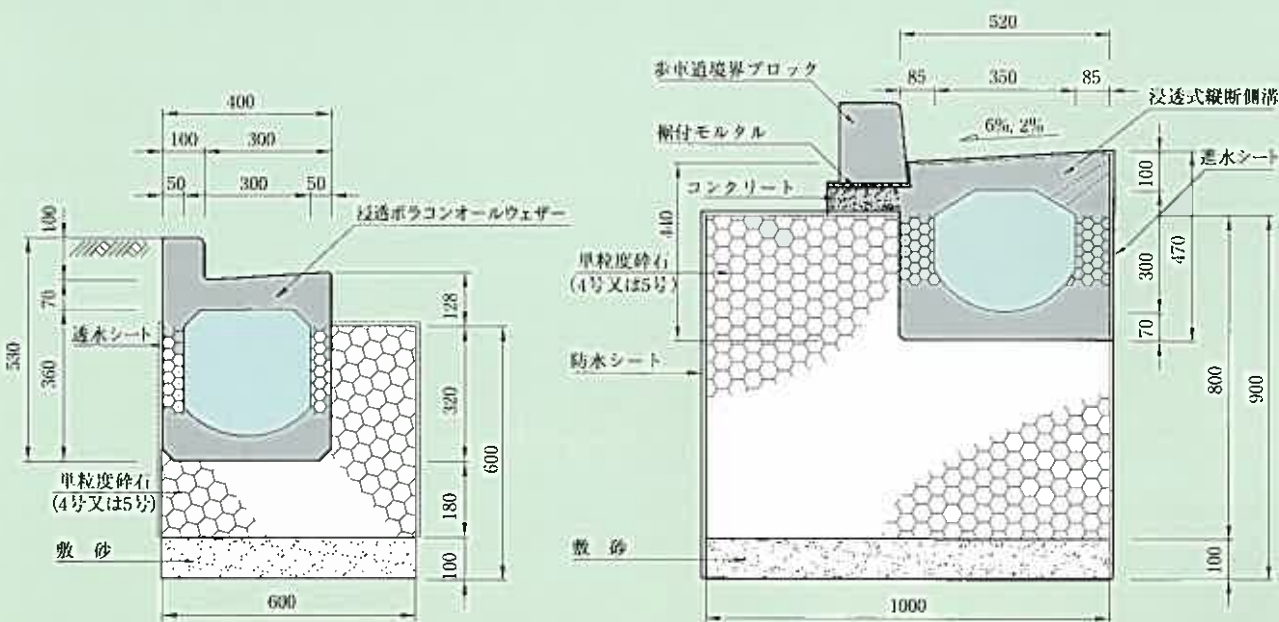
400
100 300
50 300 50
浸透ポラコンオールウェザー
100
70
530
360
透水シート
128
320
600
180
100
単粒度砕石
(4号又は5号)
敷 砂
600

520
歩車道境界ブロック
85 350 85
浸透式縦断側溝
目地モルタル
6%, 2%
コンクリート
100
遮水シート
440
単粒度砕石
(4号又は5号)
300
470
70
防水シート
800
900
敷 砂
100
1000